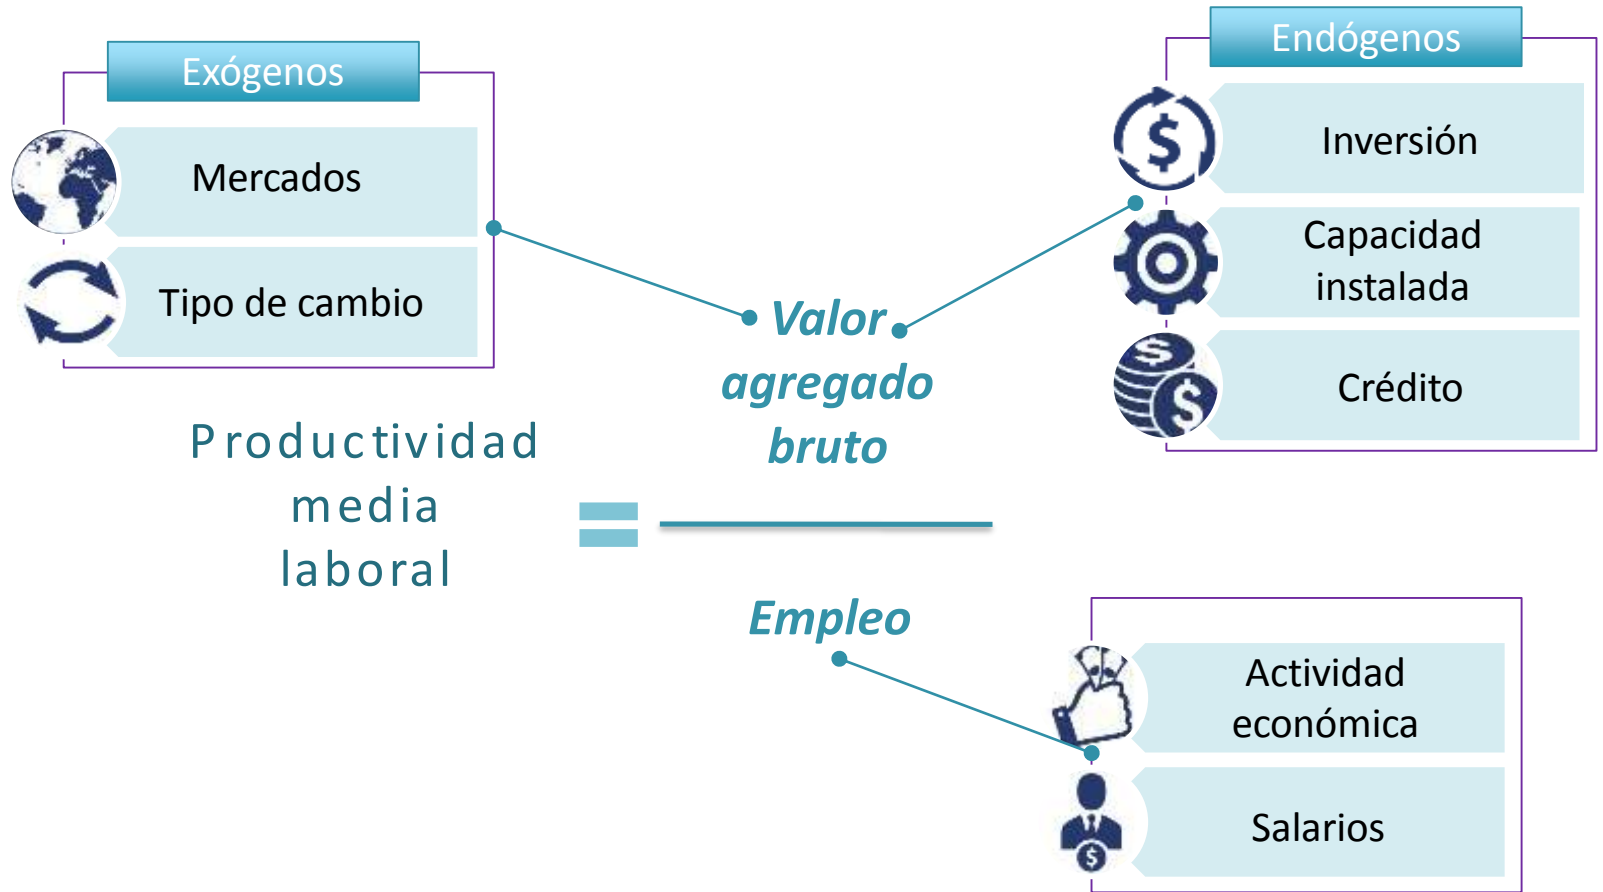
Exógenos

Mercados

Tipo de cambio

Endógenos

Inversión

Capacidad instalada

Crédito

Productividad media laboral = $\frac{\text{Valor agregado bruto}}{\text{Empleo}}$

Actividad económica

Salarios